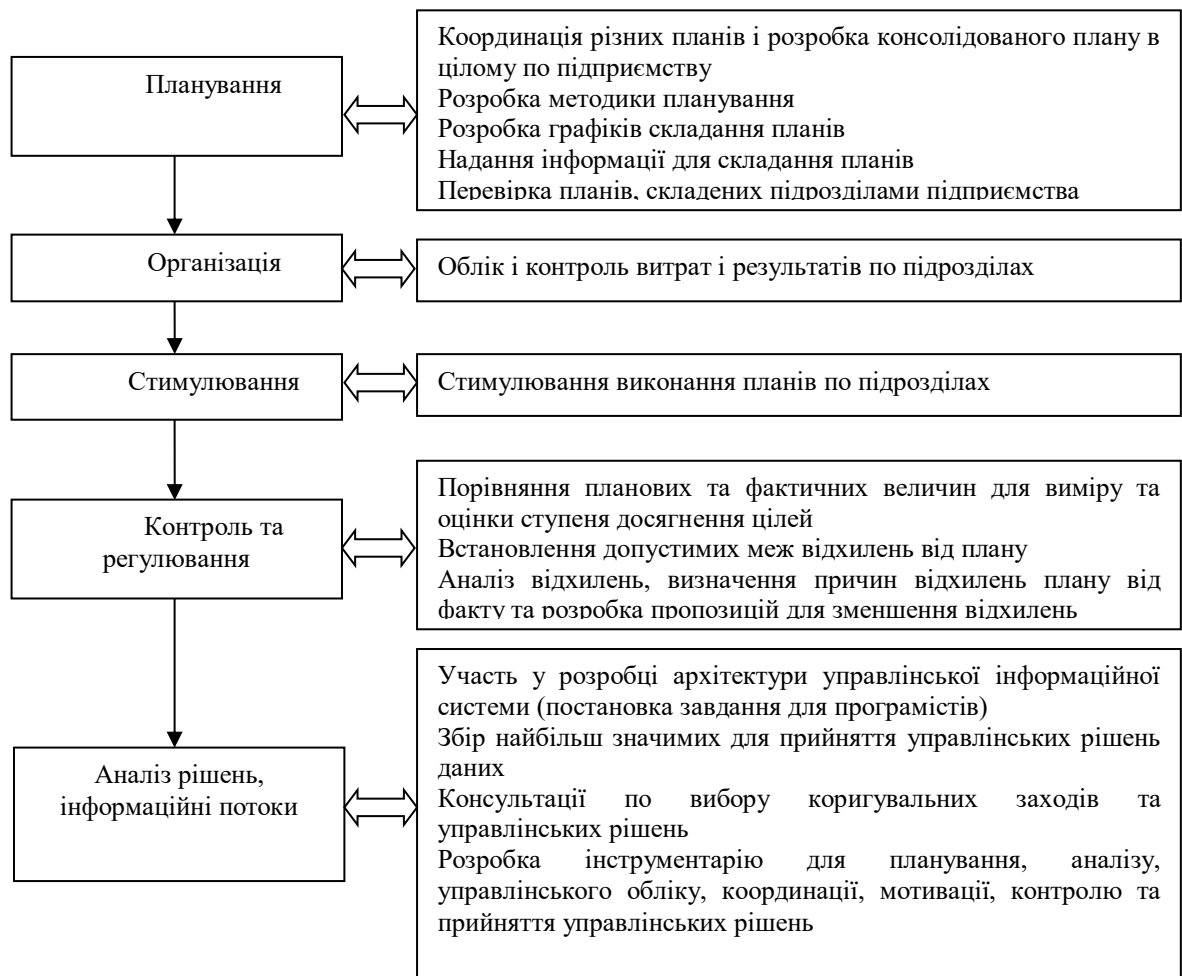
Планування

Координація різних планів і розробка консолідованого плану в цілому по підприємству
Розробка методики планування
Розробка графіків складання планів
Надання інформації для складання планів
Перевірка планів, складених підрозділами підприємства

Організація

Облік і контроль витрат і результатів по підрозділах

Стимулювання

Стимулювання виконання планів по підрозділах

Контроль та регулювання

Порівняння планових та фактичних величин для виміру та оцінки ступеня досягнення цілей
Встановлення допустимих меж відхилень від плану
Аналіз відхилень, визначення причин відхилень плану від факту та розробка пропозицій для зменшення відхилень

Аналіз рішень, інформаційні потоки

Участь у розробці архітектури управлінської інформаційної системи (постановка завдання для програмістів)
Збір найбільш значимих для прийняття управлінських рішень даних
Консультації по вибору коригувальних заходів та управлінських рішень
Розробка інструментарію для планування, аналізу, управлінського обліку, координації, мотивації, контролю та прийняття управлінських рішень